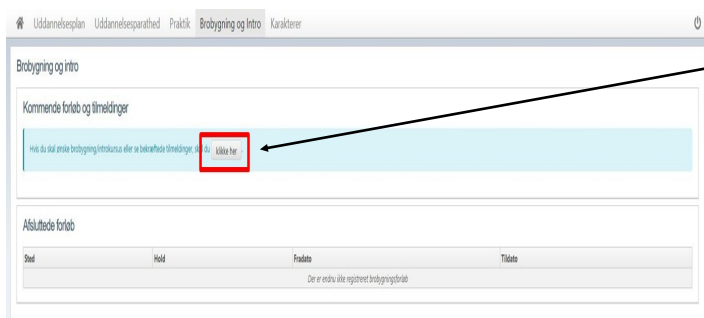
Uddannelsesplan Uddannelsesparathed Praktik Brobygning og Intro Karakterer

Brobygning og intro

Kommende forløb og tilmeldinger

Hvis du skal ønske brobygning/introkursus eller se bekræftede tilmeldinger, skal du klikke her

Afsluttede forløb

| Sted | Hold | Fradato | Tildato |
|---|---|---|---|
| Der er endnu ikke registreret brobygningsforløb | | | |